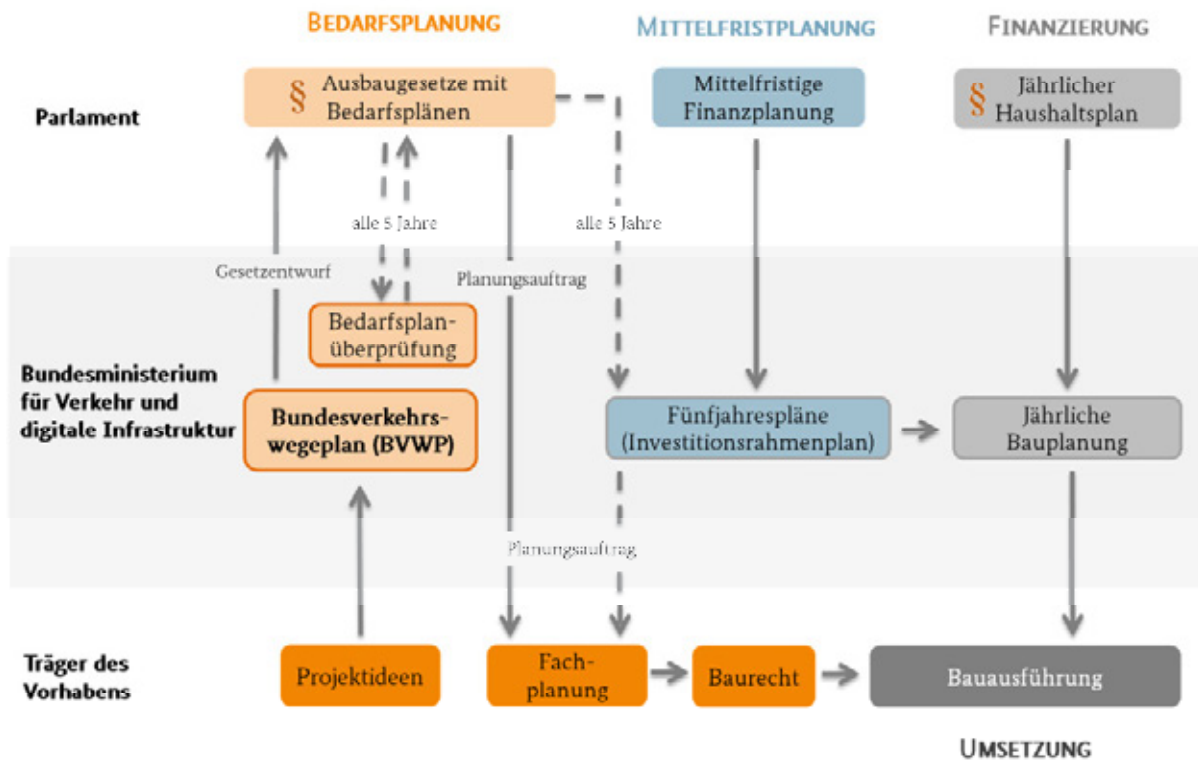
BEDARFSPLANUNG

MITTELFRISTPLANUNG

FINANZIERUNG

Parlament

§ Ausbaugesetze mit Bedarfsplänen

Mittelfristige Finanzplanung

§ Jährlicher Haushaltsplan

alle 5 Jahre

alle 5 Jahre

Gesetzentwurf

Planungsauftrag

Bedarfsplanüberprüfung

Bundesministerium für Verkehr und digitale Infrastruktur

Bundesverkehrswegeplan (BVWP)

Fünfjahrespläne (Investitionsrahmenplan)

Jährliche Bauplanung

Planungsauftrag

Träger des Vorhabens

Projektideen

Fachplanung

Baurecht

Bauausführung

UMSETZUNG